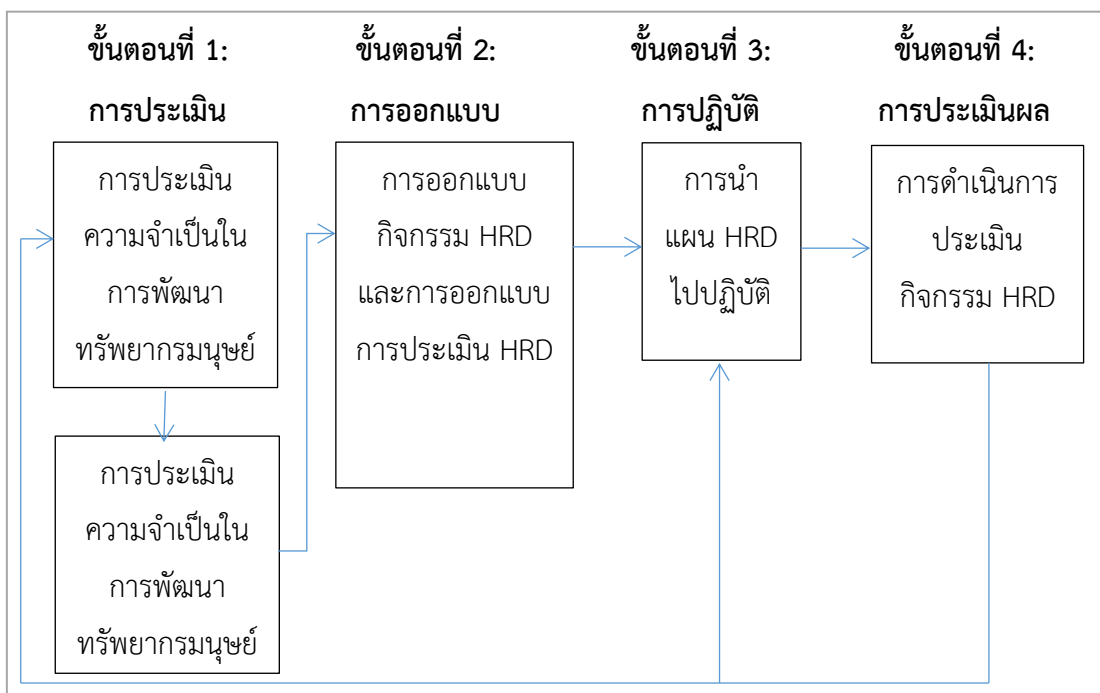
ขั้นตอนที่ 1:
การประเมิน

ขั้นตอนที่ 2:
การออกแบบ

ขั้นตอนที่ 3:
การปฏิบัติ

ขั้นตอนที่ 4:
การประเมินผล

การประเมินความจำเป็นในการพัฒนาทรัพยากรมนุษย์

การประเมินความจำเป็นในการพัฒนาทรัพยากรมนุษย์

การออกแบบกิจกรรม HRD และการออกแบบการประเมิน HRD

การนำแผน HRD ไปปฏิบัติ

การดำเนินการประเมินกิจกรรม HRD